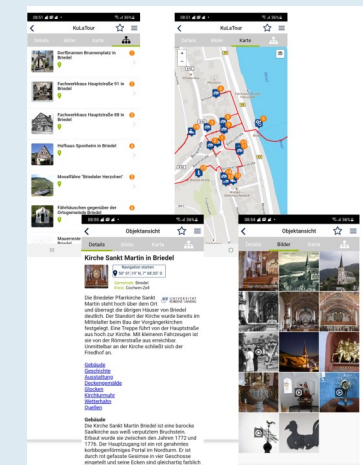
08:51 ◢ ◢ ◢ · ⁴ᴳ ◢ 95%

KuLaTour

Details Bilder Karte

Dorfbrunnen Brunnenplatz in Briedel

Fachwerkhaus Hauptstraße 91 in Briedel

Fachwerkhaus Hauptstraße 89 in Briedel

Hofhaus Sponheim in Briedel

Mosselfähre "Briedeler Herzchen"

Fährhäuschen gegenüber der Ortsgemeinde Briedel

Mauerreste

08:51 ◢ ◢ ◢ · ⁴ᴳ ◢ 95%

KuLaTour

Details Bilder Karte

08:50 ◢ ◢ ◢ · ⁴ᴳ ◢ 95%

Objektansicht

Details Bilder Karte

Kirche Sankt Martin in Briedel

Navigation starten
50° 01' 19" N, 7° 08' 20" E

Gemeinde: Briedel
Kreis: Cochem-Zell

Die Briedeler Pfarrkirche Sankt Martin steht hoch über dem Ort und überragt die übrigen Häuser von Briedel deutlich. Der Standort der Kirche wurde bereits im Mittelalter beim Bau der Vorgängerkirchen festgelegt. Eine Treppe führt von der Hauptstraße aus hoch zur Kirche. Mit kleineren Fahrzeugen ist sie von der Römerstraße aus erreichbar. Unmittelbar an der Kirche schließt sich der Friedhof an.

Gebäude
Geschichte
Ausstattung
Deckengemälde
Glocken
Kirchturmuhr
Wetterhahn
Quellen

Gebäude
Die Kirche Sankt Martin Briedel ist eine barocke Saalkirche aus weiß verputztem Bruchstein. Erbaut wurde sie zwischen den Jahren 1772 und 1776. Der Hauptzugang ist ein gerahmtes korbbogenförmiges Portal im Nordturm. Er ist durch mit gefasste Gesimse in vier Geschosse eingeteilt und seine Ecken sind gliechartig farblich

08:50 ◢ ◢ ◢ · ⁴ᴳ ◢ 95%

Objektansicht

Details Bilder Karte